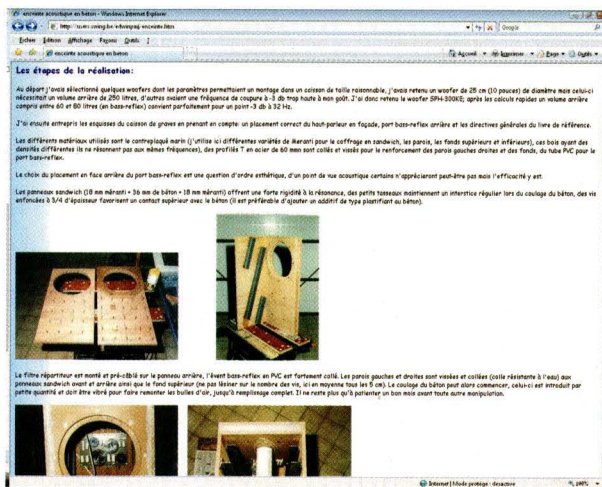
enceinte acoustique en béton - Windows Internet Explorer

http://users.skynet.be/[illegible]/enceinte.htm

Google

Fichier Édition Affichage Favoris Outils ?

enceinte acoustique en béton

Accueil · Imprimer · Page · Outils

Les étapes de la réalisation:

Au départ j'avais sélectionné quelques woofers dont les paramètres permettaient un montage dans un caisson de taille raisonnable, j'avais retenu un woofer de 25 cm (10 pouces) de diamètre mais celui-ci nécessitait un volume arrière de 250 litres, d'autres avaient une fréquence de coupure à -3 db trop haute à mon goût. J'ai donc retenu le woofer SPH-300KE; après les calculs rapides un volume arrière compris entre 60 et 80 litres (en bass-reflex) convient parfaitement pour un point -3 db à 32 Hz.

J'ai ensuite entrepris les esquisses du caisson de graves en prenant en compte: un placement correct du haut-parleur en façade, port bass-reflex arrière et les directives générales du livre de référence.

Les différents matériaux utilisés sont le contreplaqué marin (j'utilise ici différentes variétés de Meranti pour le coffrage en sandwich, les parois, les fonds supérieurs et inférieurs), ces bois ayant des densités différentes ils ne résonnent pas aux mêmes fréquences), des profilés T en acier de 60 mm sont collés et vissés pour le renforcement des parois gauches droites et des fonds, du tube PVC pour le port bass-reflex.

Le choix du placement en face arrière du port bass-reflex est une question d'ordre esthétique, d'un point de vue acoustique certains n'apprécieront peut-être pas mais l'efficacité y est.

Les panneaux sandwich (18 mm méranti + 36 mm de béton + 18 mm méranti) offrent une forte rigidité à la résonance, des petits tasseaux maintiennent un interstice régulier lors du coulage du béton, des vis enfoncées à 3/4 d'épaisseur favorisent un contact supérieur avec le béton (il est préférable d'ajouter un additif de type plastifiant au béton).

Le filtre répartiteur est monté et pré-câblé sur le panneau arrière, l'évent bass-reflex en PVC est fortement collé. Les parois gauches et droites sont vissées et collées (colle résistante à l'eau) aux panneaux sandwich avant et arrière ainsi que le fond supérieur (ne pas lésiner sur le nombre des vis, ici en moyenne tous les 5 cm). Le coulage du béton peut alors commencer, celui-ci est introduit par petite quantité et doit être vibré pour faire remonter les bulles d'air, jusqu'à remplissage complet. Il ne reste plus qu'à patienter un bon mois avant toute autre manipulation.

Internet | Mode protégé : désactivé

100%